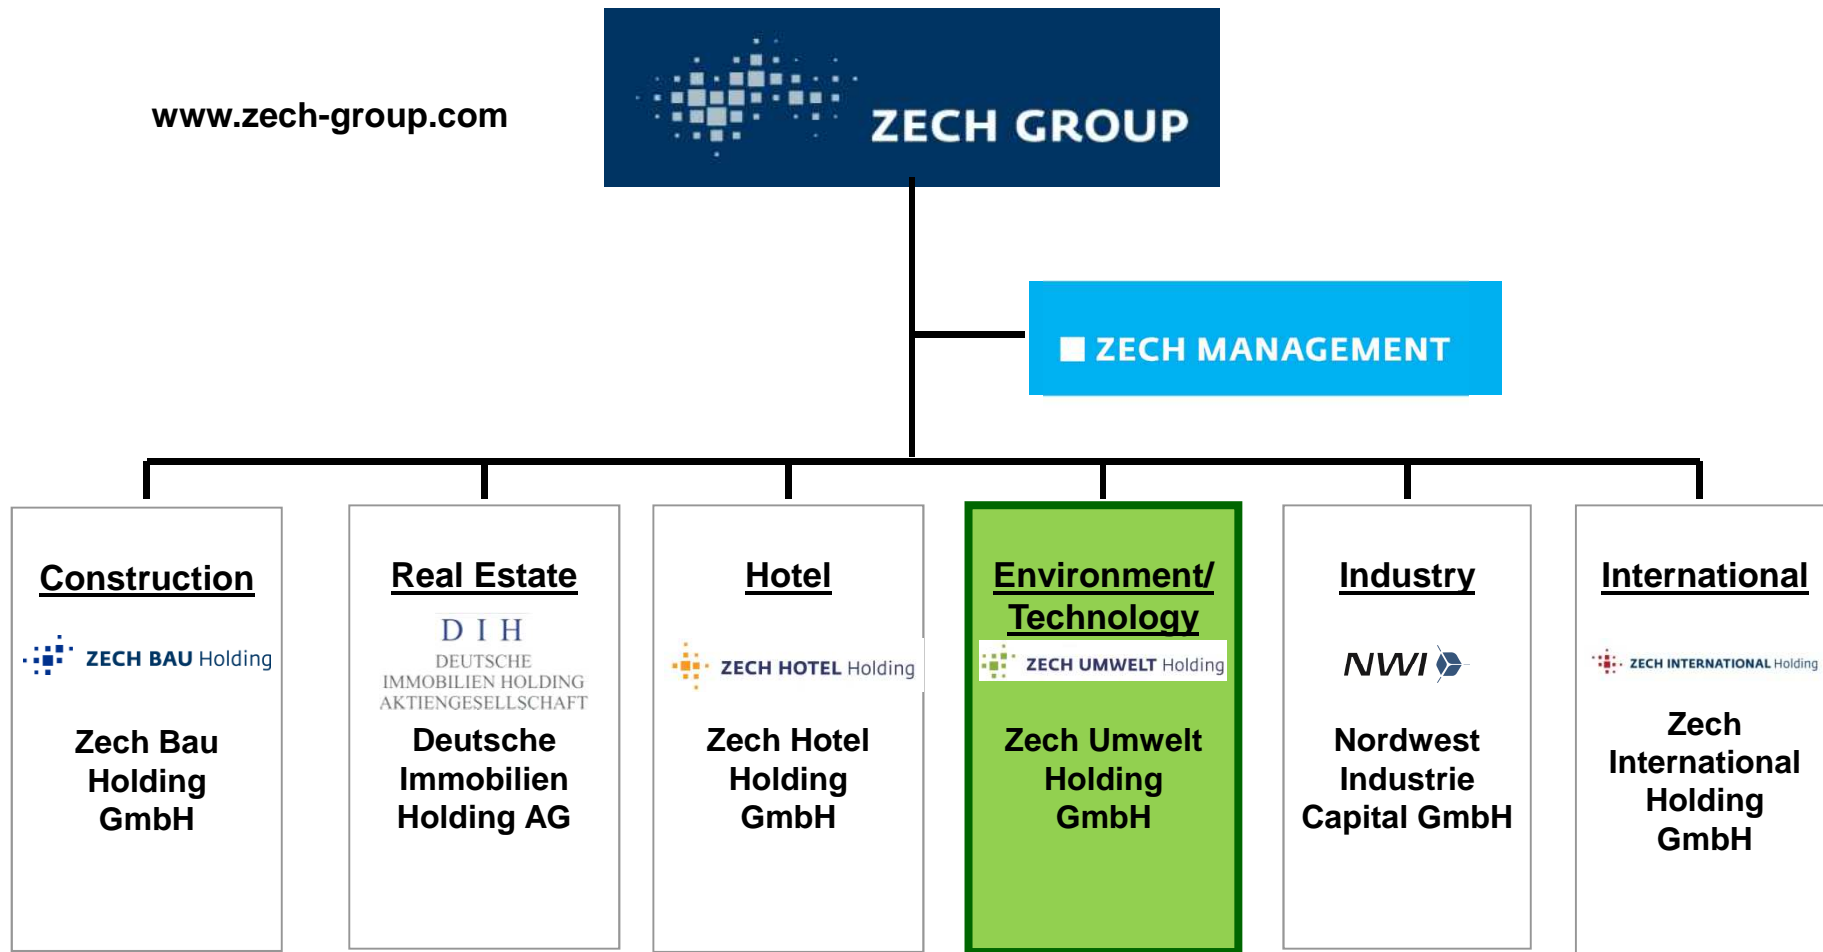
www.zech-group.com

ZECH GROUP

ZECH MANAGEMENT

Construction

ZECH BAU Holding

Zech Bau Holding GmbH

Real Estate

D I H
DEUTSCHE IMMOBILIEN HOLDING AKTIENGESELLSCHAFT

Deutsche Immobilien Holding AG

Hotel

ZECH HOTEL Holding

Zech Hotel Holding GmbH

Environment/ Technology

ZECH UMWELT Holding

Zech Umwelt Holding GmbH

Industry

NWI

Nordwest Industrie Capital GmbH

International

ZECH INTERNATIONAL Holding

Zech International Holding GmbH